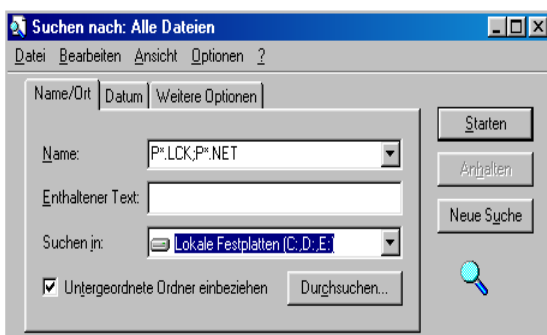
Suchen nach: Alle Dateien

Datei Bearbeiten Ansicht Optionen ?

Name/Ort | Datum | Weitere Optionen

Name: P*.LCK;P*.NET

Enthaltener Text:

Suchen in: Lokale Festplatten (C:,D:,E:)

Untergeordnete Ordner einbeziehen

Durchsuchen...

Starten

Anhalten

Neue Suche